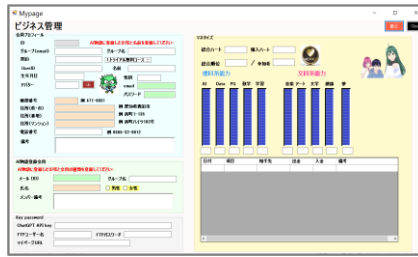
Mypage

ビジネス管理

会員プロフィール

ID

グループ

ログイン(email)

トライアル無料コース

名前

誕生日

年齢

生年月日

性別

カラー

email

パスワード

郵便番号

〒 471-0001

住所(都道府県)

愛知県豊田市

住所(市)

御門 1-123

住所(マンション)

御門ハイツ101号

電話番号

☎ 0080-12-3012

備考

お問合せ登録会員

メール(ID)

グループ

氏名

男性　女性

メンバー備考

Key password

ChatGPT API key

マイマップ

総合ハート

購入ハート

総合順位

参加者

理科系能力

文科系能力

日付

項目

種別

入金

備考